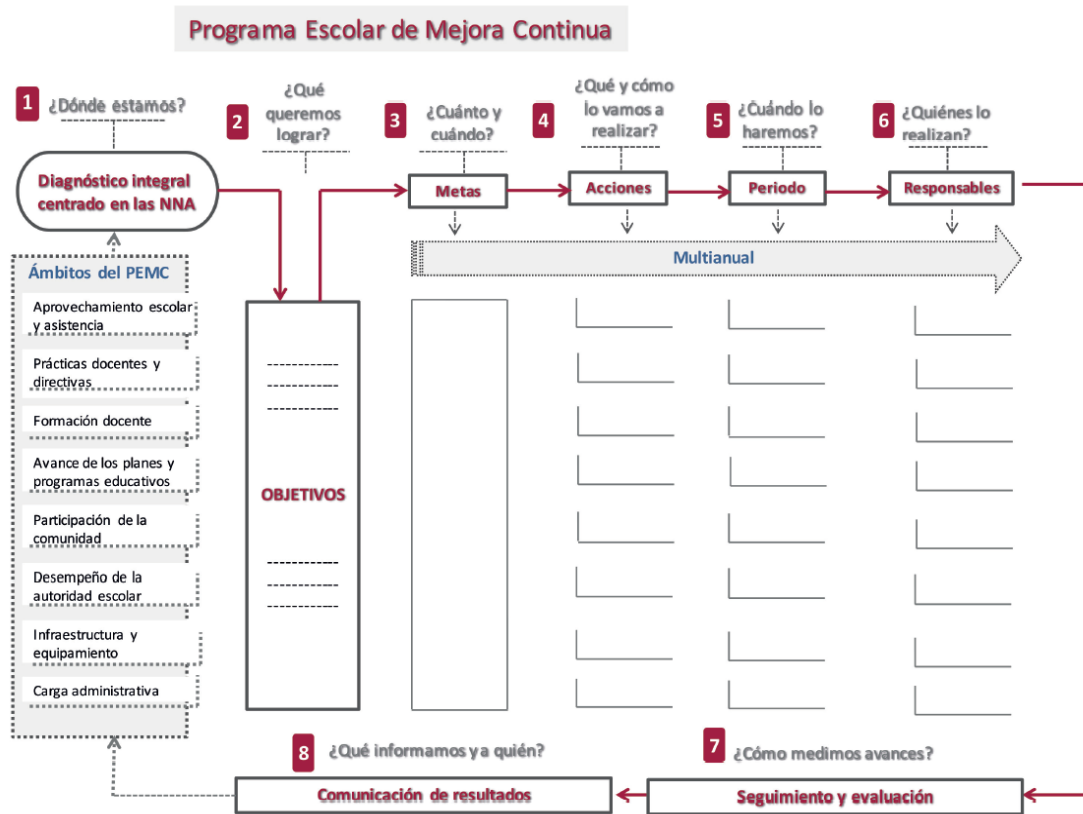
Programa Escolar de Mejora Continua

1 ¿Dónde estamos?

2 ¿Qué queremos lograr?

3 ¿Cuánto y cuándo?

4 ¿Qué y cómo lo vamos a realizar?

5 ¿Cuándo lo haremos?

6 ¿Quiénes lo realizan?

Diagnóstico integral centrado en las NNA

Metas

Acciones

Periodo

Responsables

Multianual

Ámbitos del PEMC

Aprovechamiento escolar y asistencia

Prácticas docentes y directivas

Formación docente

Avance de los planes y programas educativos

Participación de la comunidad

Desempeño de la autoridad escolar

Infraestructura y equipamiento

Carga administrativa

OBJETIVOS

8 ¿Qué informamos y a quién?

7 ¿Cómo medimos avances?

Comunicación de resultados

Seguimiento y evaluación